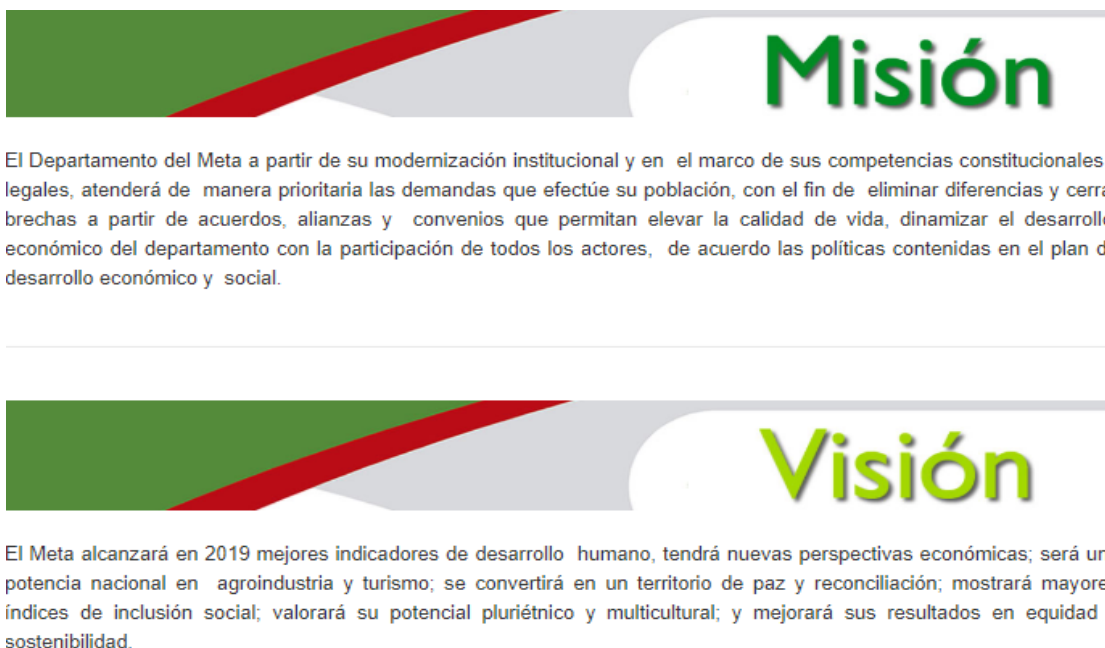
Misión

El Departamento del Meta a partir de su modernización institucional y en el marco de sus competencias constitucionales legales, atenderá de manera prioritaria las demandas que efectúe su población, con el fin de eliminar diferencias y cerra brechas a partir de acuerdos, alianzas y convenios que permitan elevar la calidad de vida, dinamizar el desarrollo económico del departamento con la participación de todos los actores, de acuerdo las políticas contenidas en el plan d desarrollo económico y social.

Visión

El Meta alcanzará en 2019 mejores indicadores de desarrollo humano, tendrá nuevas perspectivas económicas; será ur potencia nacional en agroindustria y turismo; se convertirá en un territorio de paz y reconciliación; mostrará mayore índices de inclusión social; valorará su potencial pluriétnico y multicultural; y mejorará sus resultados en equidad sostenibilidad.